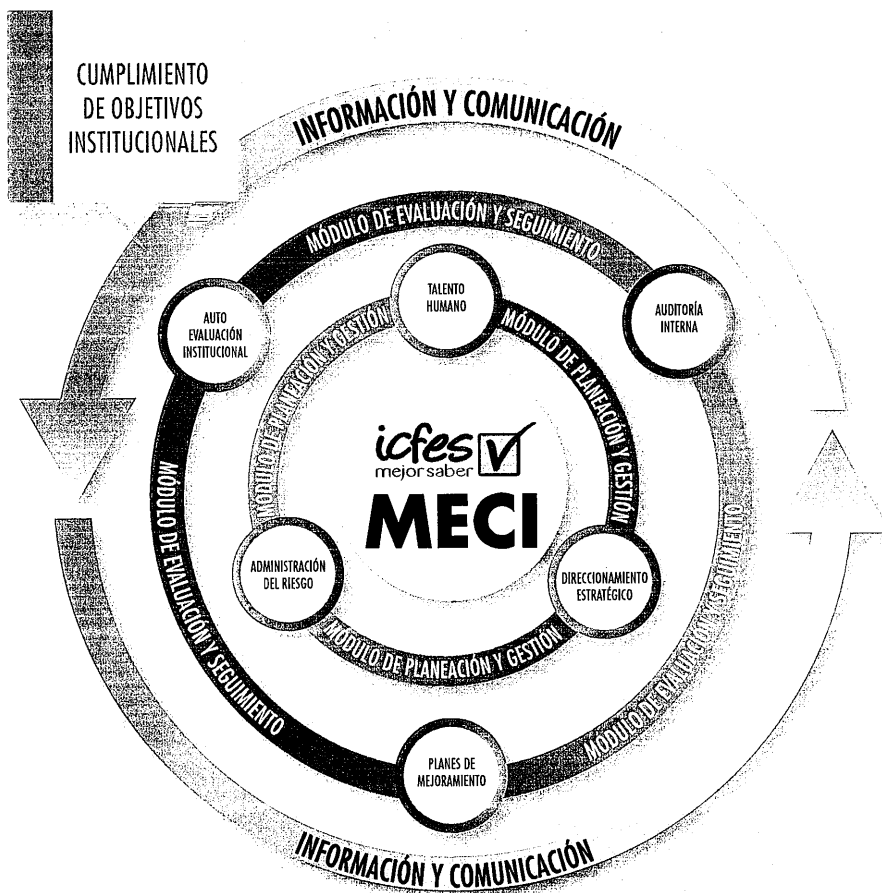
CUMPLIMIENTO DE OBJETIVOS INSTITUCIONALES

INFORMACIÓN Y COMUNICACIÓN

MÓDULO DE EVALUACIÓN Y SEGUIMIENTO

TALENTO HUMANO

AUTO EVALUACIÓN INSTITUCIONAL

AUDITORÍA INTERNA

MÓDULO DE PLANEACIÓN Y GESTIÓN

MÓDULO DE PLANEACIÓN Y GESTIÓN

icfes mejor saber

MECI

MÓDULO DE EVALUACIÓN Y SEGUIMIENTO

MÓDULO DE EVALUACIÓN Y SEGUIMIENTO

ADMINISTRACIÓN DEL RIESGO

DIRECCIONAMIENTO ESTRATÉGICO

MÓDULO DE PLANEACIÓN Y GESTIÓN

PLANES DE MEJORAMIENTO

INFORMACIÓN Y COMUNICACIÓN